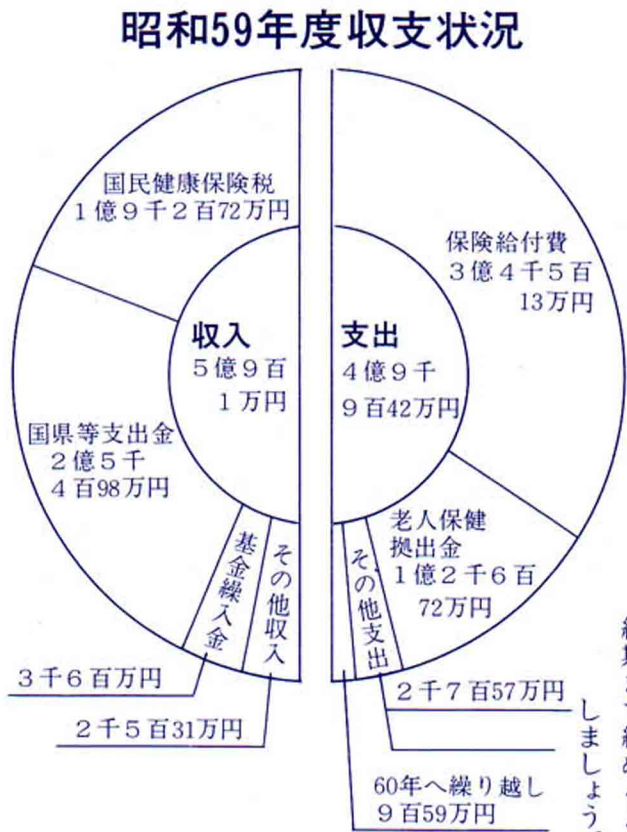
昭和59年度収支状況

国民健康保険税
1億9千2百72万円

収入
5億9百
1万円

国県等支出金
2億5千
4百98万円

基金繰入金

その他収入

3千6百万円

2千5百31万円

保険給付費
3億4千5百
13万円

支出
4億9千
9百42万円

老人保健
拠出金
1億2千6百
72万円

その他支出

2千7百57万円

60年へ繰り越し
9百59万円

しましょう